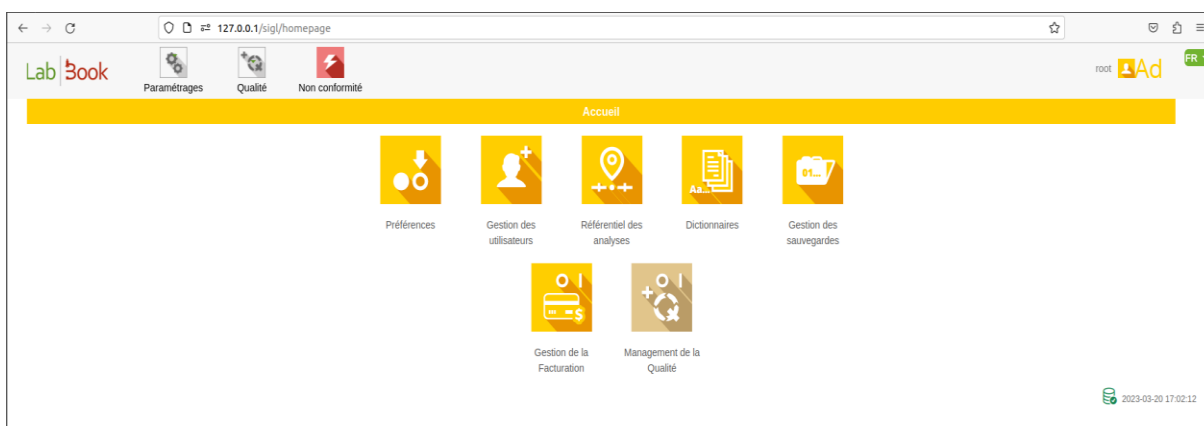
127.0.0.1/sigl/homepage

Lab Book

Paramétrages

Qualité

Non conformité

root Ad

FR

Accueil

Préférences

Gestion des utilisateurs

Référentiel des analyses

Dictionnaires

Gestion des sauvegardes

Gestion de la Facturation

Management de la Qualité

2023-03-20 17:02:12